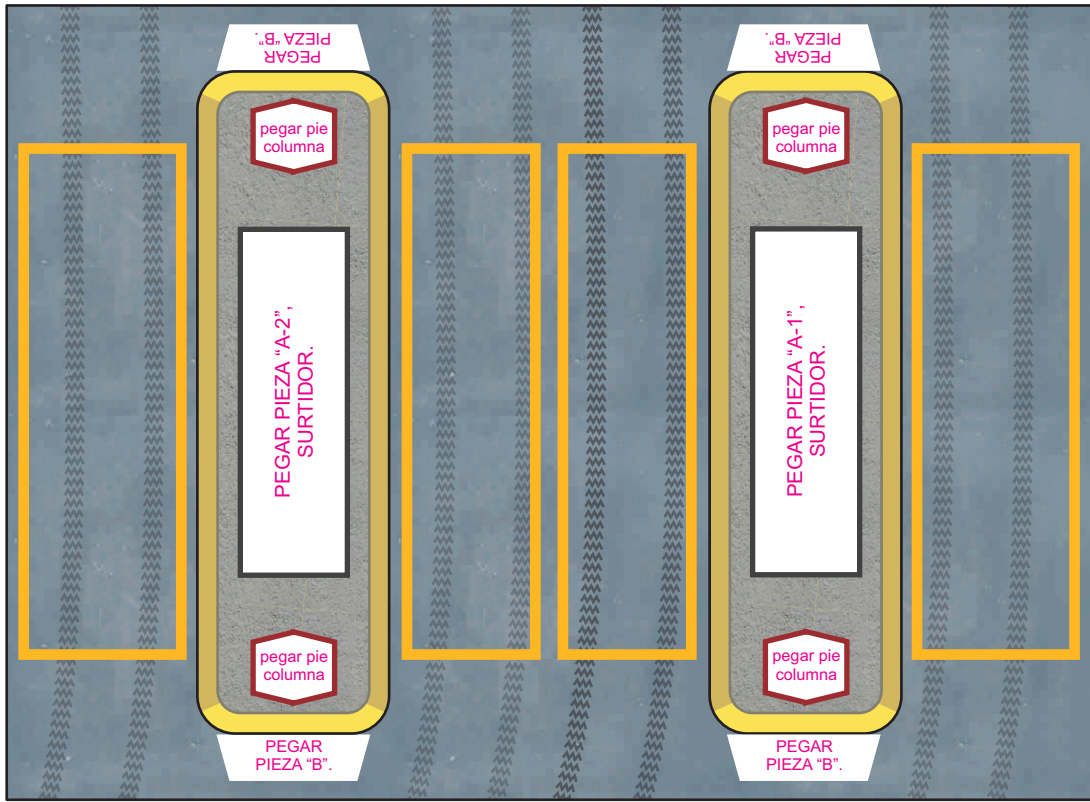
PEGAR PIEZA "B".

pegar pie columna

PEGAR PIEZA "A-2", SURTIDOR.

pegar pie columna

PEGAR PIEZA "B".

PEGAR PIEZA "B".

pegar pie columna

PEGAR PIEZA "A-1", SURTIDOR.

pegar pie columna

PEGAR PIEZA "B".